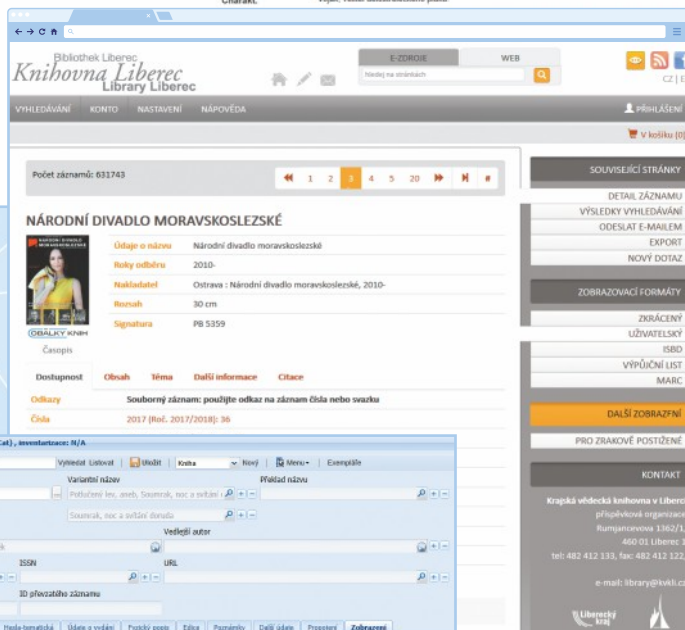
Charakt.

Bibliothek Liberec
Knihovna Liberec
Library Liberec

E-ZDROJE WEB
Hledej na stránkách

CZ | E

VYHLEDÁVÁNÍ KONTO NASTAVENÍ NÁPOVĚDA PŘIHLÁŠENÍ

V košíku (0)

Počet záznamů: 631743

1 2 3 4 5 20

NÁRODNÍ DIVADLO MORAVSKOSLEZSKÉ

NÁRODNÍ DIVADLO MORAVSKOSLEZSKÉ

OBÁLKY KNIH
Časopis

| Údaje o názvu | Národní divadlo moravskoslezské |
|---|---|
| Roky odběru | 2010- |
| Nakladatel | Ostrava : Národní divadlo moravskoslezské, 2010- |
| Rozsah | 30 cm |
| Signatura | PB 5359 |

Dostupnost Obsah Téma Další informace Citace

| Odkazy | Souborný záznam: použijte odkaz na záznam čísla nebo svazku |
|---|---|
| Čísla | 2017 (Roč. 2017/2018): 36 |

SOUVISEJÍCÍ STRÁNKY
DETAIL ZÁZNAMU
VÝSLEDKY VYHLEDÁVÁNÍ
ODESLAT E-MAILEM
EXPORT
NOVÝ DOTAZ

ZOBRAZOVACÍ FORMÁTY
ZKRÁCENÝ
UŽIVATELSKÝ
ISBD
VÝPŮJČNÍ LIST
MARC

DALŠÍ ZOBRAZENÍ
PRO ZRAKOVĚ POSTIŽENÉ

KONTAKT
Krajská vědecká knihovna v Liberci
příspěvková organizace
Rumjancevova 1362/1
460 01 Liberec 1
tel: 482 412 133, fax: 482 412 122
e-mail: library@kvkli.cz

Liberecký kraj

Cat) , inventarizace: N/A

Vyhledat Listovat Uložit Kniha Nový Menu Exempláře

Variantní název
Potlučení lev, aneb, Soumrak, noc a svítání
Soumrak, noc a svítání donda
Překlad názvu
Vedlejší autor
ISSN
URL
ID převzatého záznamu

Hesla-tematická Údaje o vydání Fyzický popis Edice Poznámky Další údaje Propojení Zobrazení